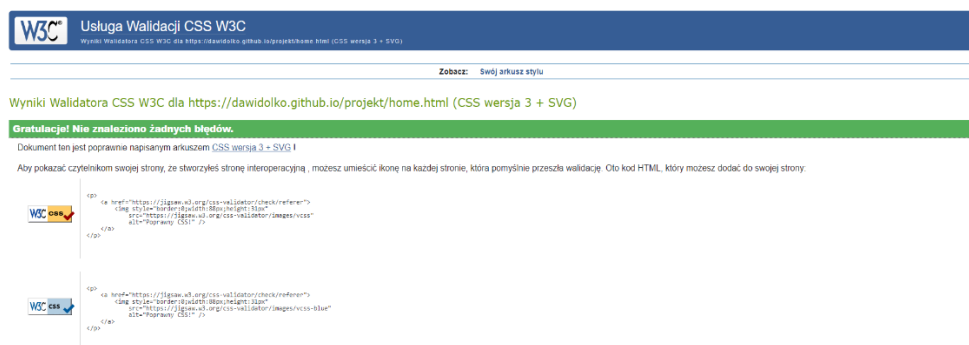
W3C®

Usługa Walidacji CSS W3C

Wyniki Walidatora CSS W3C dla https://dawidolko.github.io/projekt/home.html (CSS wersja 3 + SVG)

Zobacz: Swój arkusz stylu

Wyniki Walidatora CSS W3C dla https://dawidolko.github.io/projekt/home.html (CSS wersja 3 + SVG)

Gratulacje! Nie znaleziono żadnych błędów.

Dokument ten jest poprawnie napisanym arkuszem CSS wersja 3 + SVG !

Aby pokazać czytelnikom swojej strony, że stworzyłeś stronę interoperacyjną , możesz umieścić ikonę na każdej stronie, która pomyślnie przeszła walidację. Oto kod HTML, który możesz dodać do swojej strony:

W3C css

<p>
<a href="https://jigsaw.w3.org/css-validator/check/referer">
<img style="border:0;width:88px;height:31px"
src="https://jigsaw.w3.org/css-validator/images/vcss"
alt="Poprawny CSS!" />
</a>
</p>

W3C css

<p>
<a href="https://jigsaw.w3.org/css-validator/check/referer">
<img style="border:0;width:88px;height:31px"
src="https://jigsaw.w3.org/css-validator/images/vcss-blue"
alt="Poprawny CSS!" />
</a>
</p>